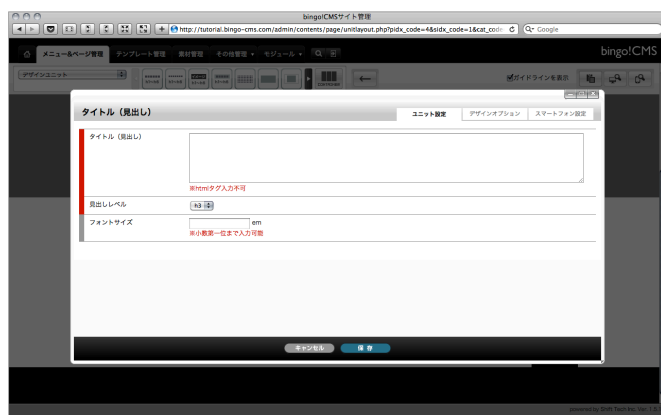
bingo!CMSサイト管理

http://tutorial.bingo-cms.com/admin/contents/page/unitlayout.php?pidx_code=4&sidx_code=1&cat_code

Q- Google

メニュー&ページ管理　テンプレート管理　素材管理　その他管理 ▾　モジュール ▾

bingo!CMS

デザインユニット

ガイドラインを表示

タイトル（見出し）

ユニット設定　デザインオプション　スマートフォン設定

タイトル（見出し）

※htmlタグ入力不可

見出しレベル　h3

フォントサイズ　em

※小数第一位まで入力可能

キャンセル　保存

powered by Shift Tech Inc. Ver.7.5